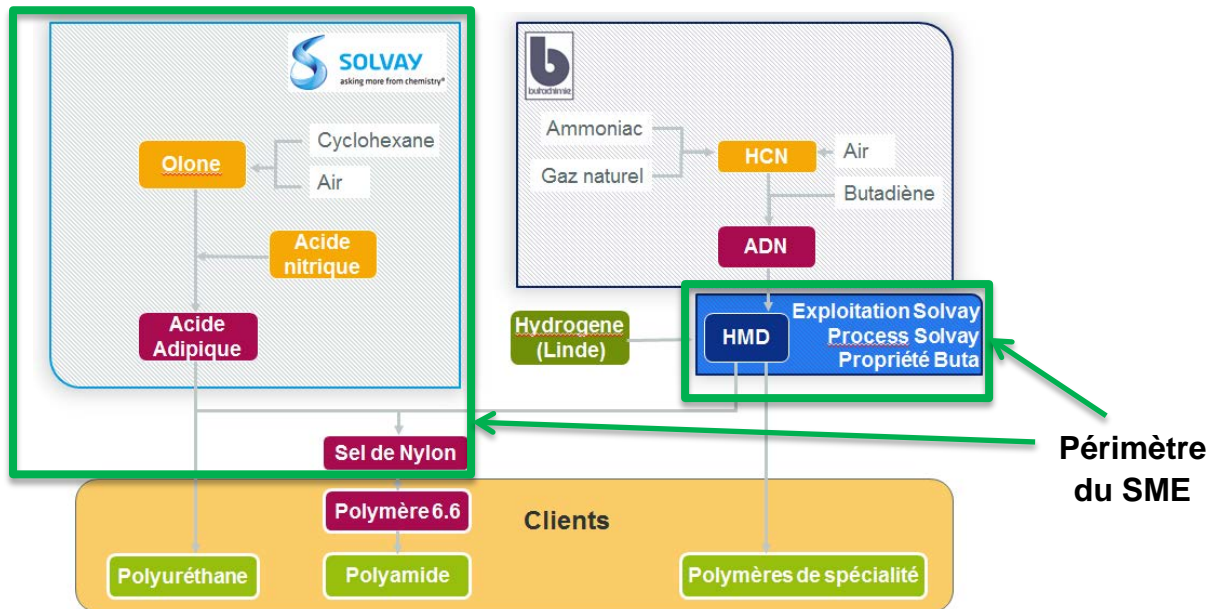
SOLVAY
asking more from chemistry®

Cyclohexane
Olone
Air
Acide nitrique
Acide Adipique

butachimie
Ammoniac
Gaz naturel
HCN
Air
Butadiène
ADN

Hydrogene (Linde)
HMD
Exploitation Solvay
Process Solvay
Propriété Buta

Sel de Nylon

Périmètre du SME

Clients
Polymère 6.6
Polyuréthane
Polyamide
Polymères de spécialité